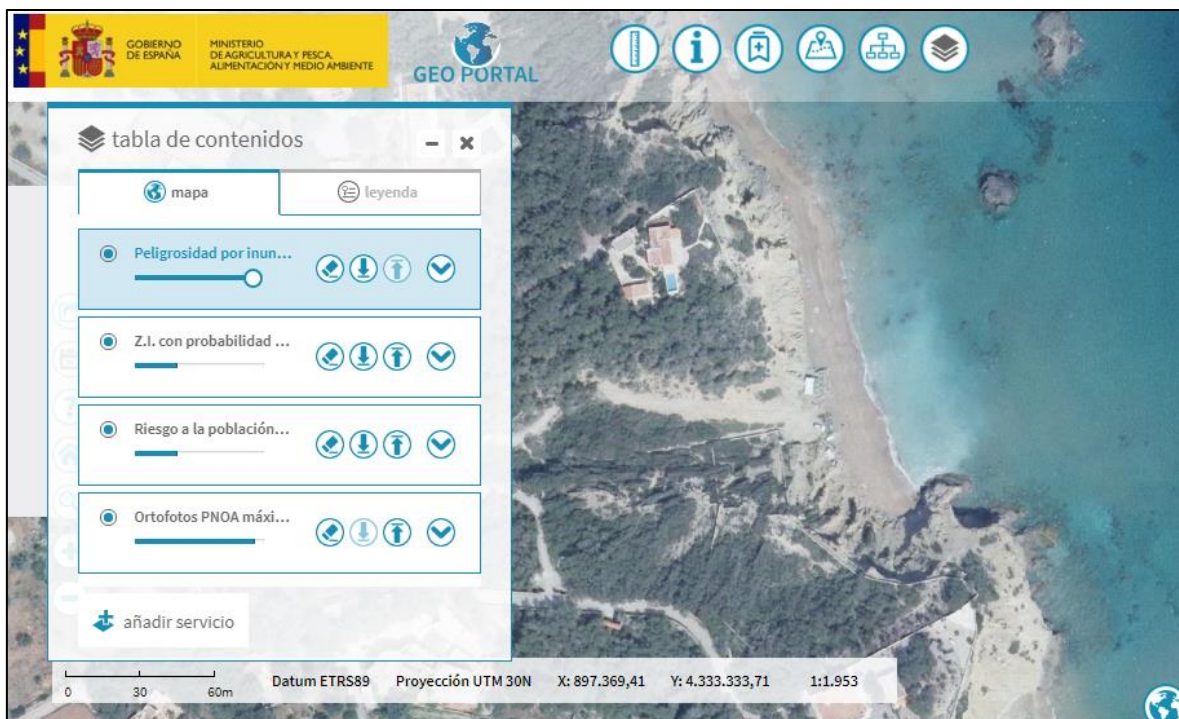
GOBIERNO DE ESPAÑA

MINISTERIO DE AGRICULTURA Y PESCA, ALIMENTACIÓN Y MEDIO AMBIENTE

GEO PORTAL

tabla de contenidos

mapa

leyenda

Peligrosidad por inun...

Z.I. con probabilidad ...

Riesgo a la población...

Ortofotos PNOA máxi...

añadir servicio

0 30 60m

Datum ETRS89 Proyección UTM 30N X: 897.369,41 Y: 4.333.333,71 1:1.953